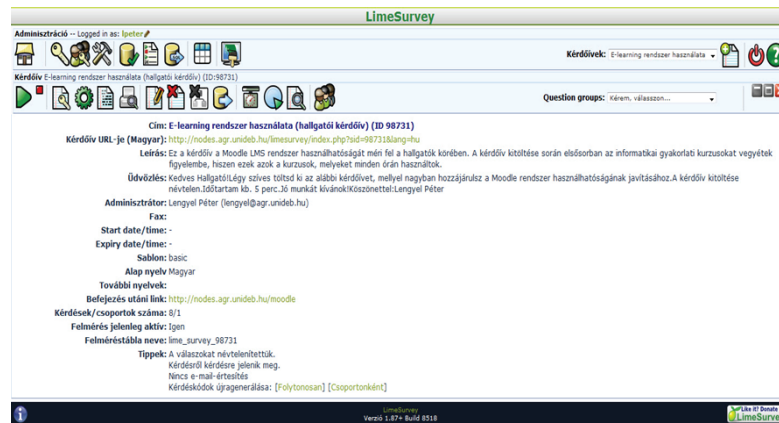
LimeSurvey

Adminisztráció -- Logged in as: lpeter

Kérdőívek: E-learning rendszer használata

Kérdőív E-learning rendszer használata (hallgatói kérdőív) (ID:98731)

Question groups: Kérem, válasszon...

Cím: E-learning rendszer használata (hallgatói kérdőív) (ID 98731)

Kérdőív URL-je (Magyar): http://nodes.agr.unideb.hu/limesurvey/index.php?sid=98731&lang=hu

Leírás: Ez a kérdőív a Moodle LMS rendszer használhatóságát méri fel a hallgatók körében. A kérdőív kitöltése során elsősorban az informatikai gyakorlati kurzusokat vegyétek figyelembe, hiszen ezek azok a kurzusok, melyeket minden órán használtok.

Üdvözlés: Kedves Hallgató!Légy szíves töltsd ki az alábbi kérdőívet, mellyel nagyban hozzájárulsz a Moodle rendszer használhatóságának javításához.A kérdőív kitöltése névtelen.Időtartam kb. 5 perc.Jó munkát kívánok!Köszönettel:Lengyel Péter

Adminisztrátor: Lengyel Péter (lengyel@agr.unideb.hu)

Fax:

Start date/time: -

Expiry date/time: -

Sablon: basic

Alap nyelv Magyar

További nyelvek:

Befejezés utáni link: http://nodes.agr.unideb.hu/moodle

Kérdések/csoportok száma: 8/1

Felmérés jelenleg aktív: Igen

Felméréstábla neve: lime_survey_98731

Tippek: A válaszokat névtelenítettük.
Kérdésről kérdésre jelenik meg.
Nincs e-mail-értesítés
Kérdéskódok újragenerálása: [Folytonosan] [Csoportonként]

LimeSurvey
Verzió 1.87+ Build 8518

Like it? Donate to LimeSurvey